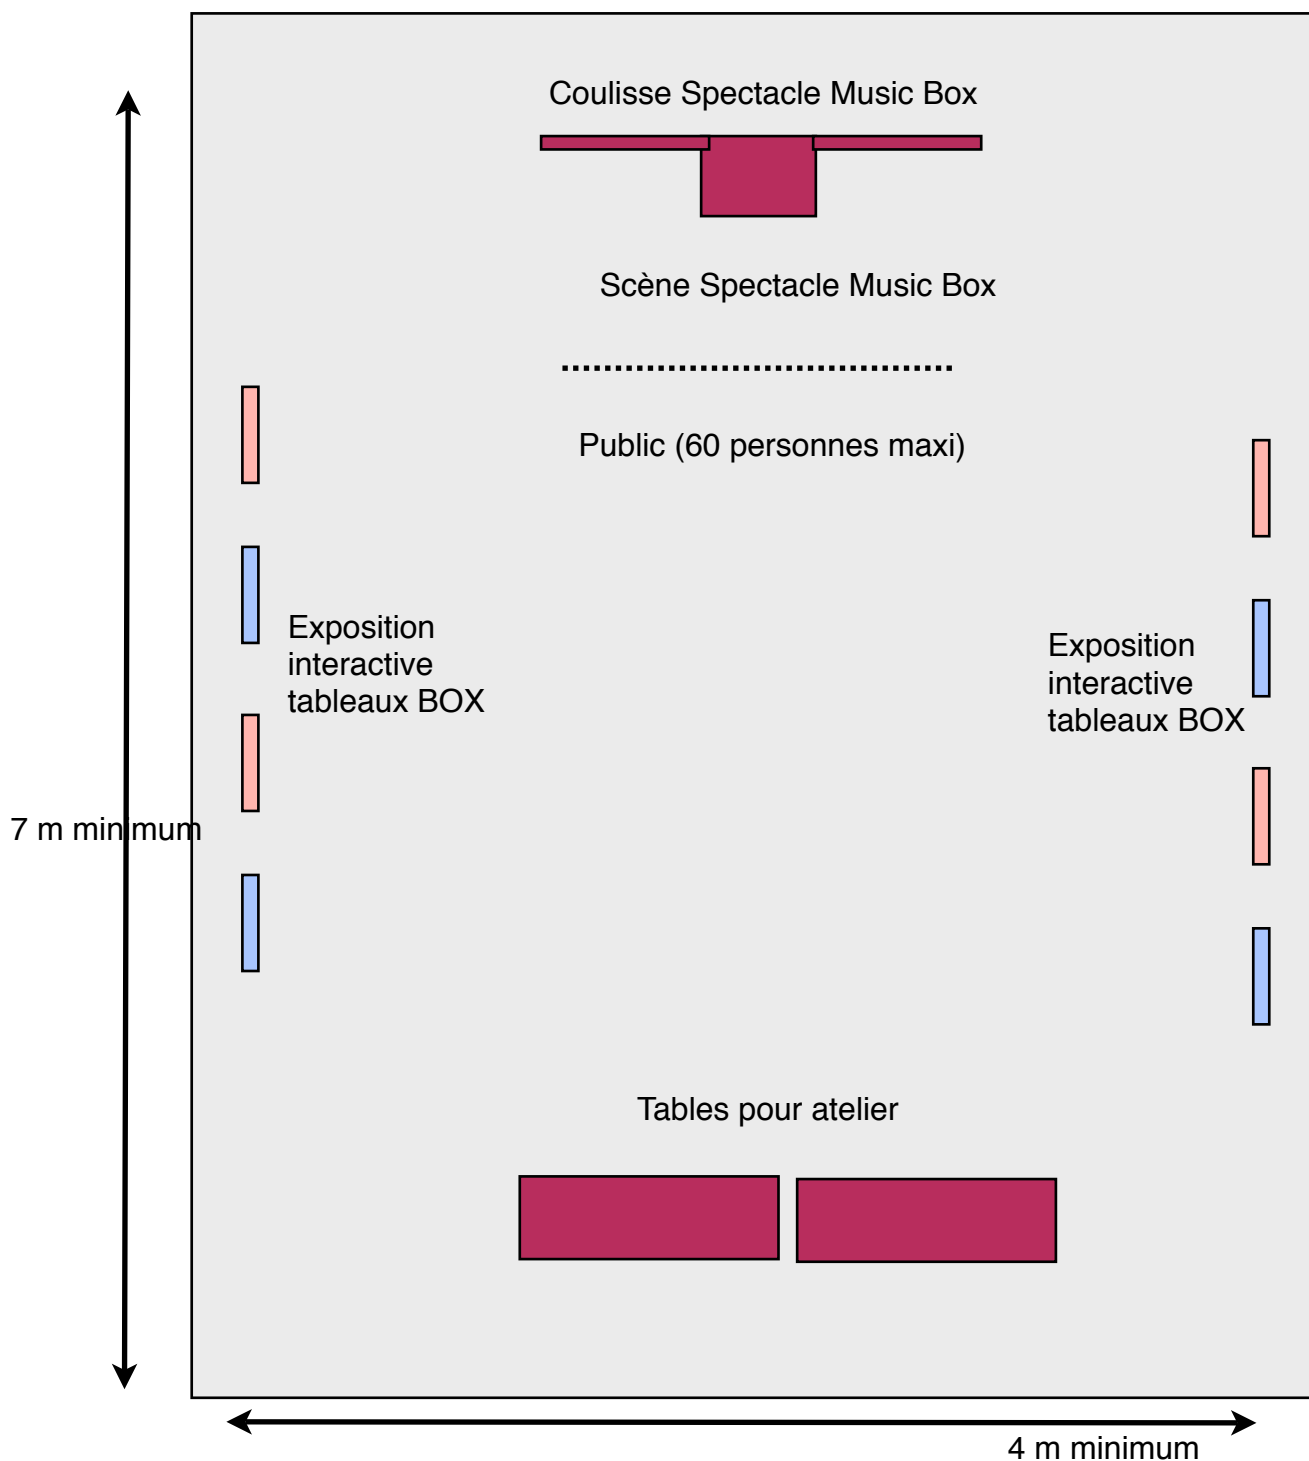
Coulisse Spectacle Music Box

Scène Spectacle Music Box

Public (60 personnes maxi)

7 m minimum

Exposition interactive tableaux BOX

Exposition interactive tableaux BOX

Tables pour atelier

4 m minimum